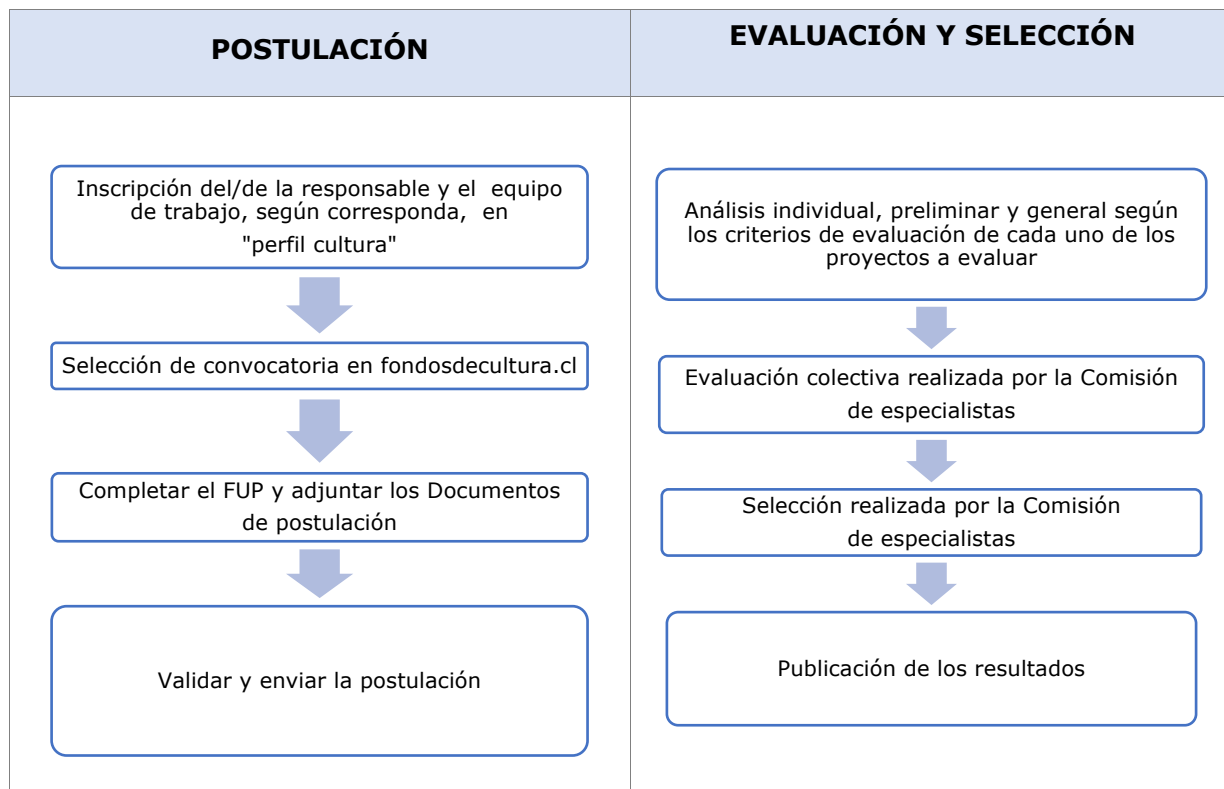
POSTULACIÓN

Inscripción del/de la responsable y el equipo de trabajo, según corresponda, en "perfil cultura"

Selección de convocatoria en fondosdecultura.cl

Completar el FUP y adjuntar los Documentos de postulación

Validar y enviar la postulación

EVALUACIÓN Y SELECCIÓN

Análisis individual, preliminar y general según los criterios de evaluación de cada uno de los proyectos a evaluar

Evaluación colectiva realizada por la Comisión de especialistas

Selección realizada por la Comisión de especialistas

Publicación de los resultados